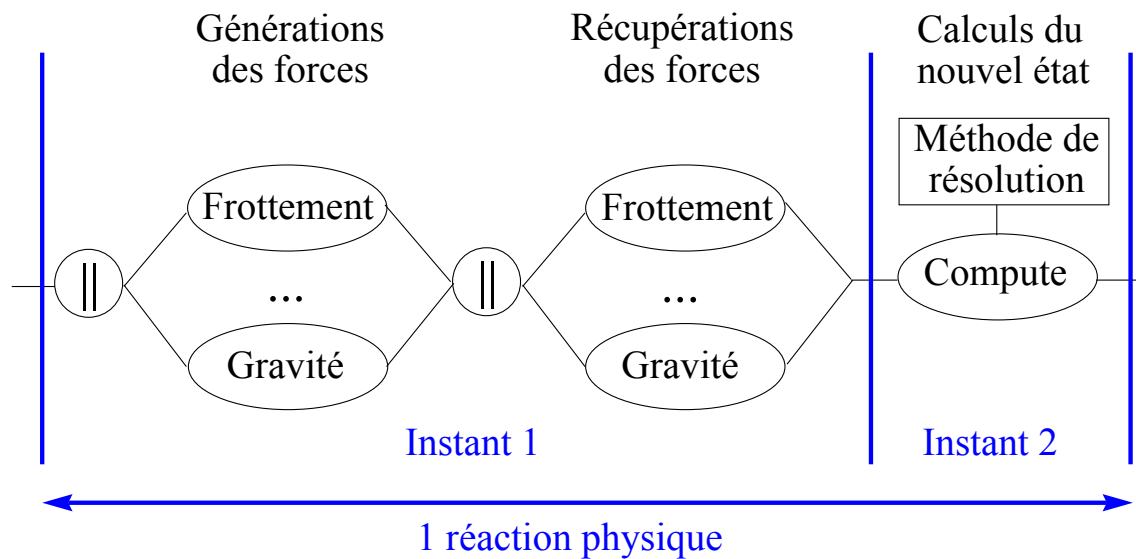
Générations des forces

Récupérations des forces

Calculs du nouvel état

Méthode de résolution

$||$

Frottement

...

Gravité

$||$

Frottement

...

Gravité

Compute

Instant 1

Instant 2

1 réaction physique